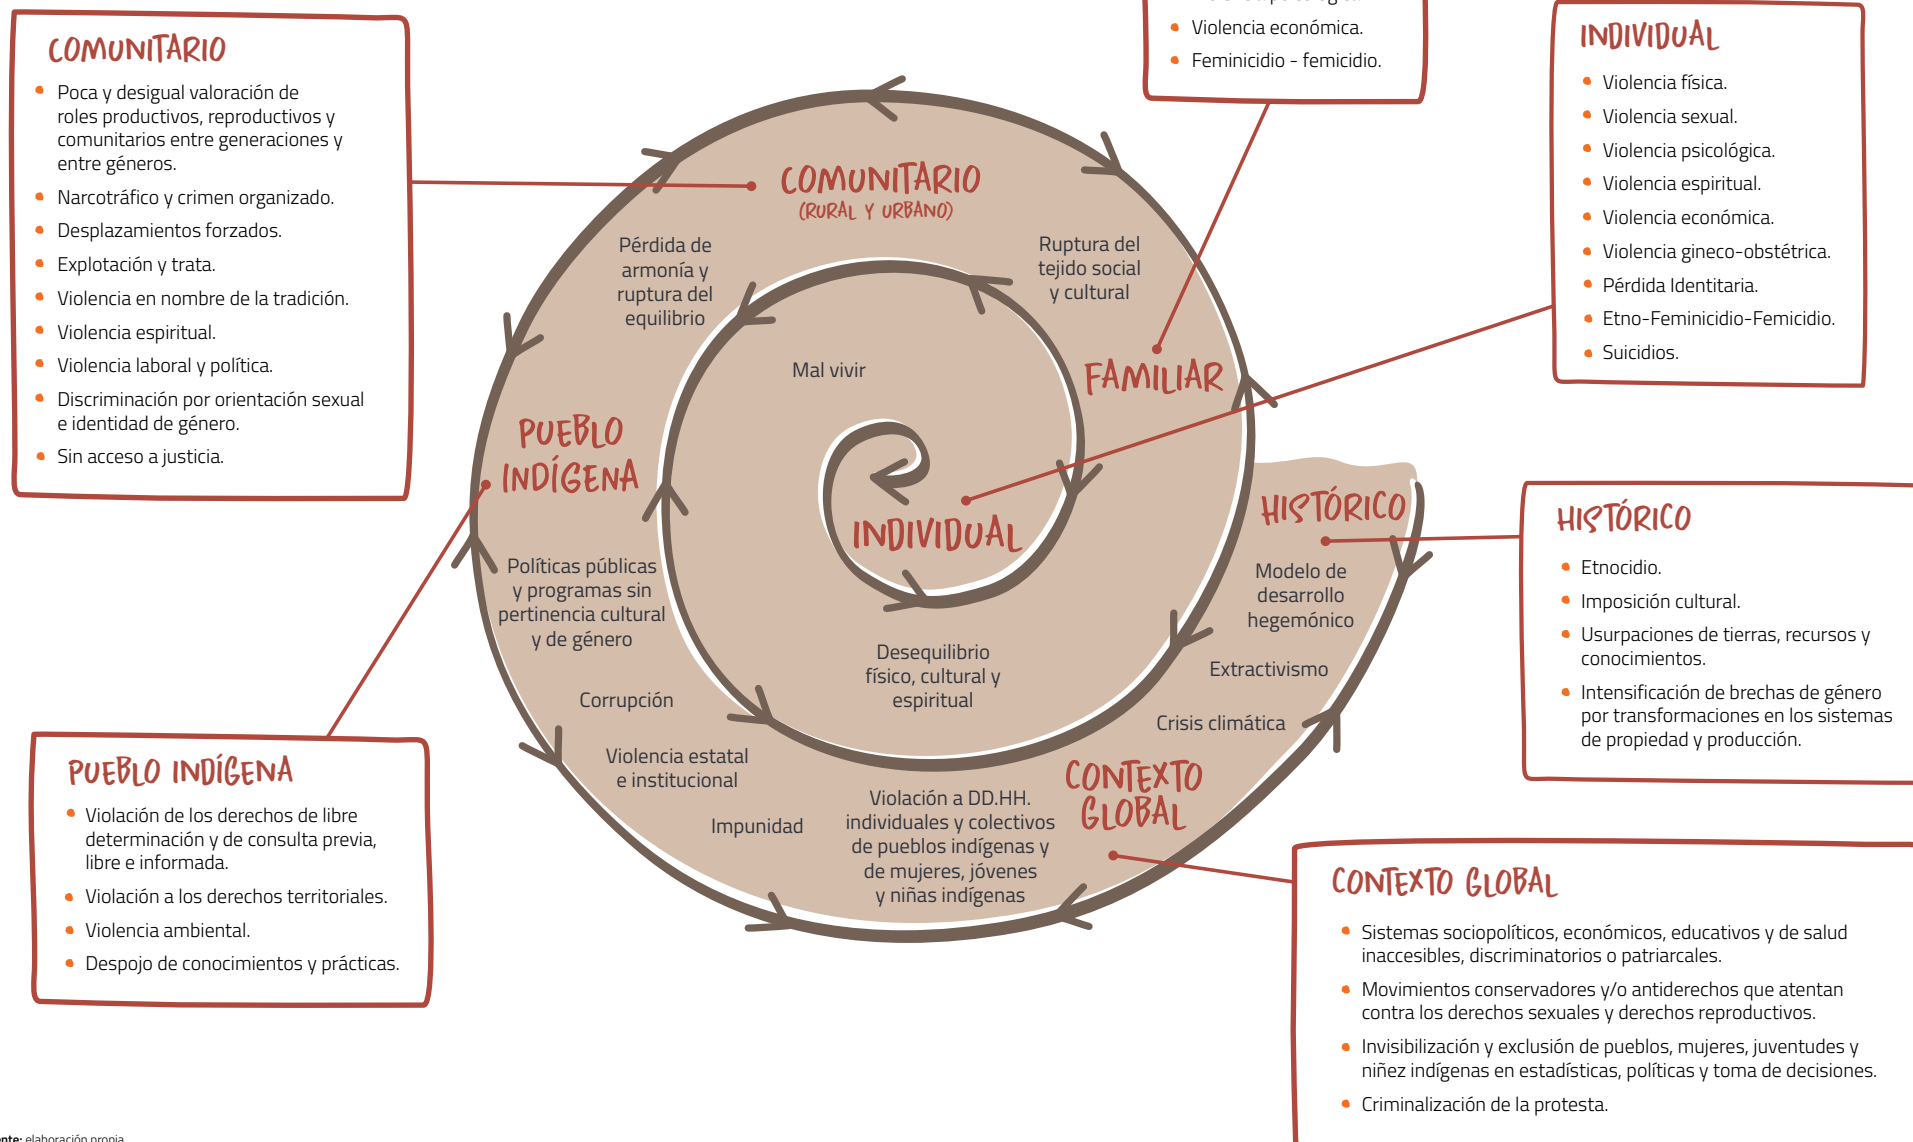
COMUNITARIO

- Poca y desigual valoración de roles productivos, reproductivos y comunitarios entre generaciones y entre géneros.
- Narcotráfico y crimen organizado.
- Desplazamientos forzados.
- Explotación y trata.
- Violencia en nombre de la tradición.
- Violencia espiritual.
- Violencia laboral y política.
- Discriminación por orientación sexual e identidad de género.
- Sin acceso a justicia.

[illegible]
- Violencia económica.
- Feminicidio - femicidio.

INDIVIDUAL

- Violencia física.
- Violencia sexual.
- Violencia psicológica.
- Violencia espiritual.
- Violencia económica.
- Violencia gineco-obstétrica.
- Pérdida Identitaria.
- Etno-Feminicidio-Femicidio.
- Suicidios.

COMUNITARIO
(RURAL Y URBANO)

Pérdida de armonía y ruptura del equilibrio

Ruptura del tejido social y cultural

Mal vivir

FAMILIAR

PUEBLO INDÍGENA

INDIVIDUAL

HISTÓRICO

Políticas públicas y programas sin pertinencia cultural y de género

Modelo de desarrollo hegemónico

Desequilibrio físico, cultural y espiritual

Extractivismo

Corrupción

Crisis climática

Violencia estatal e institucional

CONTEXTO GLOBAL

Violación a DD.HH. individuales y colectivos de pueblos indígenas y de mujeres, jóvenes y niñas indígenas

Impunidad

HISTÓRICO

- Etnocidio.
- Imposición cultural.
- Usurpaciones de tierras, recursos y conocimientos.
- Intensificación de brechas de género por transformaciones en los sistemas de propiedad y producción.

PUEBLO INDÍGENA

- Violación de los derechos de libre determinación y de consulta previa, libre e informada.
- Violación a los derechos territoriales.
- Violencia ambiental.
- Despojo de conocimientos y prácticas.

CONTEXTO GLOBAL

- Sistemas sociopolíticos, económicos, educativos y de salud inaccesibles, discriminatorios o patriarcales.
- Movimientos conservadores y/o antiderechos que atentan contra los derechos sexuales y derechos reproductivos.
- Invisibilización y exclusión de pueblos, mujeres, juventudes y niñez indígenas en estadísticas, políticas y toma de decisiones.
- Criminalización de la protesta.

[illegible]nte: elaboración propia